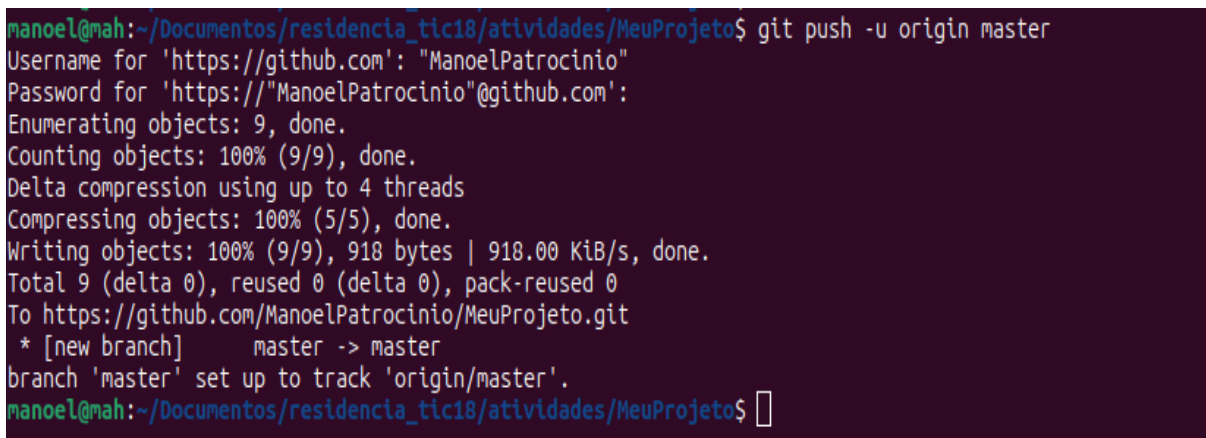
manoel@mah:~/Documentos/residencia_tic18/atividades/MeuProjeto$ git push -u origin master
Username for 'https://github.com': "ManoelPatrocinio"
Password for 'https://"ManoelPatrocinio"@github.com':
Enumerating objects: 9, done.
Counting objects: 100% (9/9), done.
Delta compression using up to 4 threads
Compressing objects: 100% (5/5), done.
Writing objects: 100% (9/9), 918 bytes | 918.00 KiB/s, done.
Total 9 (delta 0), reused 0 (delta 0), pack-reused 0
To https://github.com/ManoelPatrocinio/MeuProjeto.git
 * [new branch]      master -> master
branch 'master' set up to track 'origin/master'.
manoel@mah:~/Documentos/residencia_tic18/atividades/MeuProjeto$